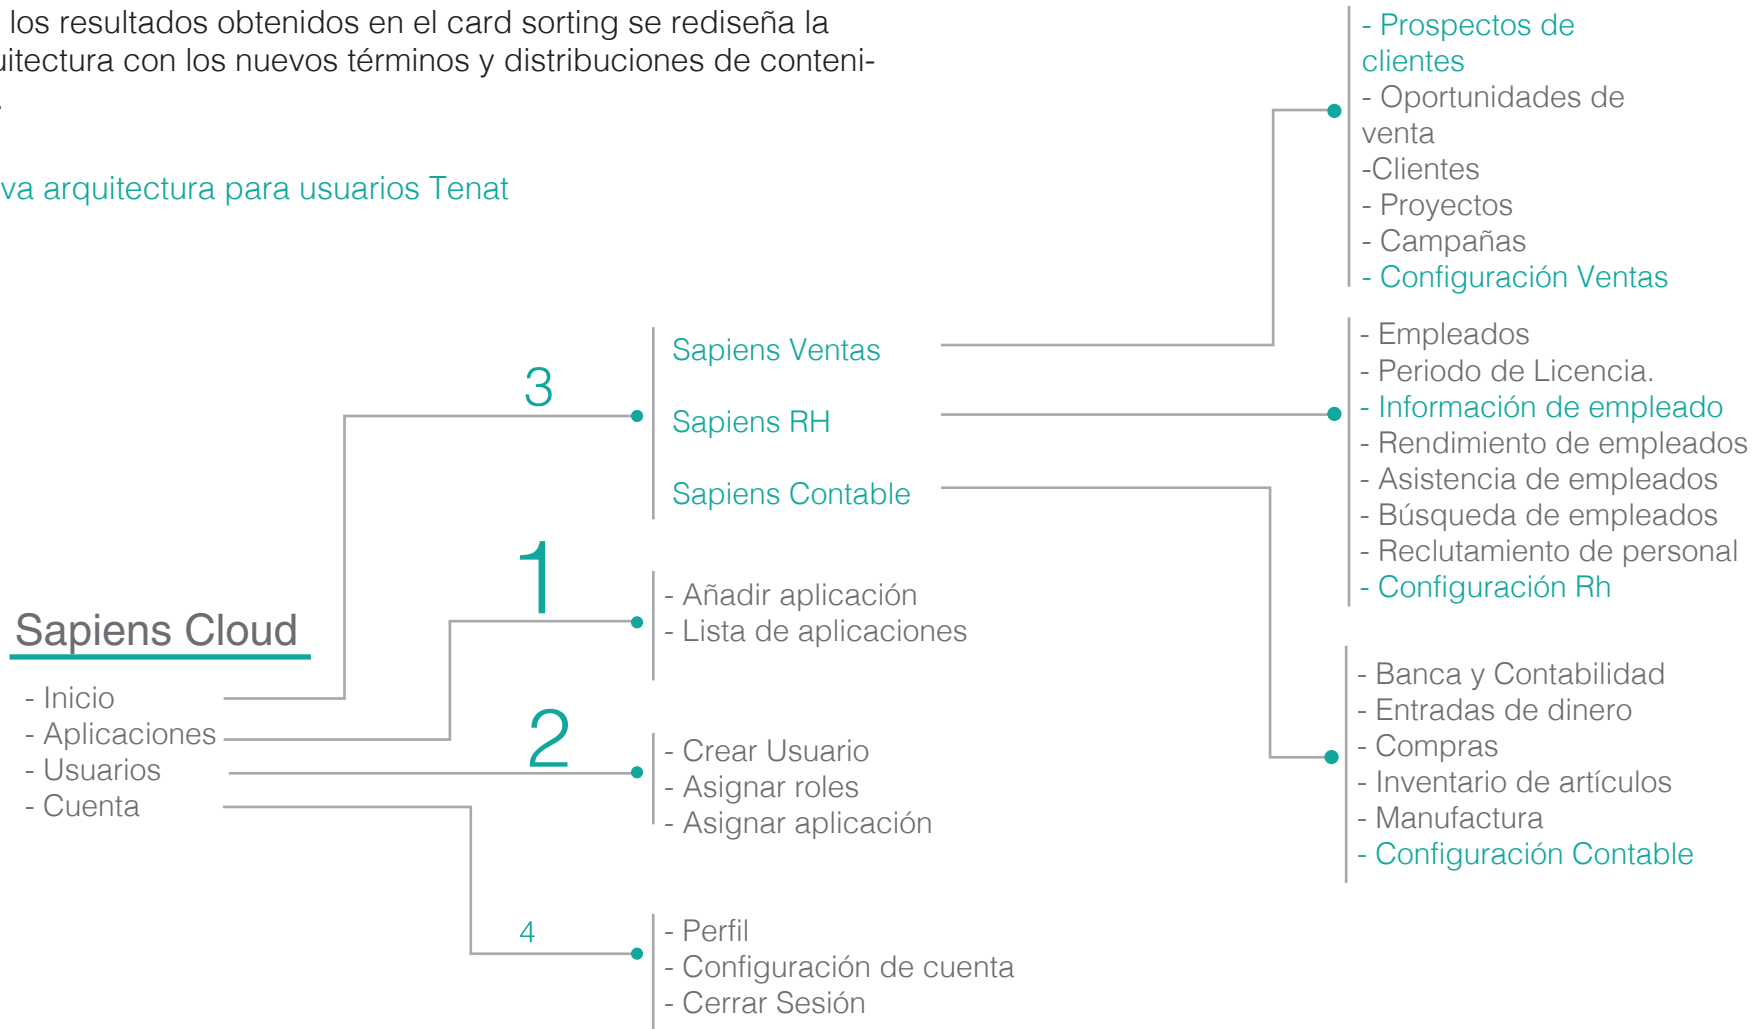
los resultados obtenidos en el card sorting se rediseña la uitectura con los nuevos términos y distribuciones de conteni- .

va arquitectura para usuarios Tenat

- Prospectos de clientes
- Oportunidades de venta
-Clientes
- Proyectos
- Campañas
- Configuración Ventas

3

Sapiens Ventas

Sapiens RH

Sapiens Contable

- Empleados
- Periodo de Licencia.
- Información de empleado
- Rendimiento de empleados
- Asistencia de empleados
- Búsqueda de empleados
- Reclutamiento de personal
- Configuración Rh

1

- Añadir aplicación
- Lista de aplicaciones

Sapiens Cloud

- Inicio
- Aplicaciones
- Usuarios
- Cuenta

2

- Crear Usuario
- Asignar roles
- Asignar aplicación

- Banca y Contabilidad
- Entradas de dinero
- Compras
- Inventario de artículos
- Manufactura
- Configuración Contable

4

- Perfil
- Configuración de cuenta
- Cerrar Sesión